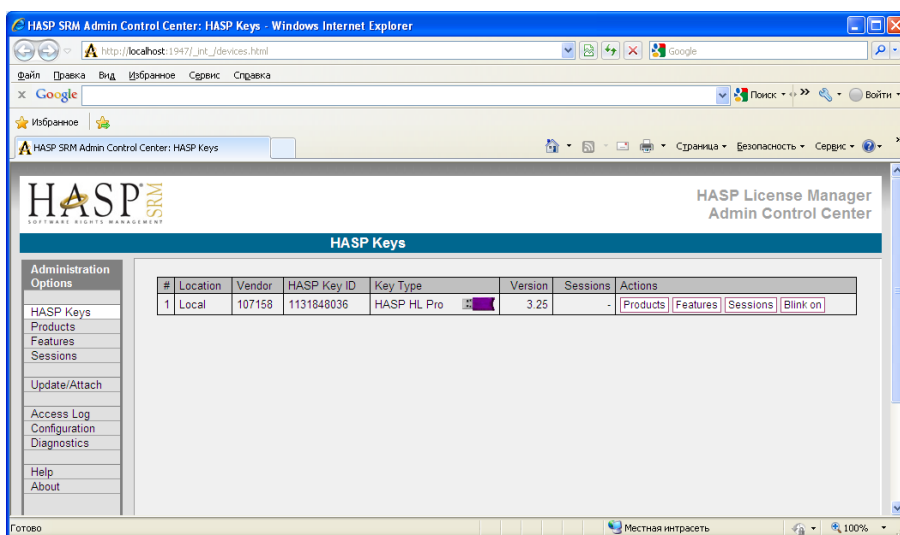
HASP SRM Admin Control Center: HASP Keys - Windows Internet Explorer

http://localhost:1947/_int_/devices.html

Google

Файл Правка Вид Избранное Сервис Справка

Google

Поиск » Войти

Избранное

HASP SRM Admin Control Center: HASP Keys

Страница Безопасность Сервис

HASP SRM SOFTWARE RIGHTS MANAGEMENT

HASP License Manager
Admin Control Center

HASP Keys

Administration Options

HASP Keys
Products
Features
Sessions

Update/Attach

Access Log
Configuration
Diagnostics

Help
About

| # | Location | Vendor | HASP Key ID | Key Type | Version | Sessions | Actions |
|---|---|---|---|---|---|---|---|
| 1 | Local | 107158 | 1131848036 | HASP HL Pro | 3.25 | - | Products Features Sessions Blink on |

Готово

Местная интрасеть

100%